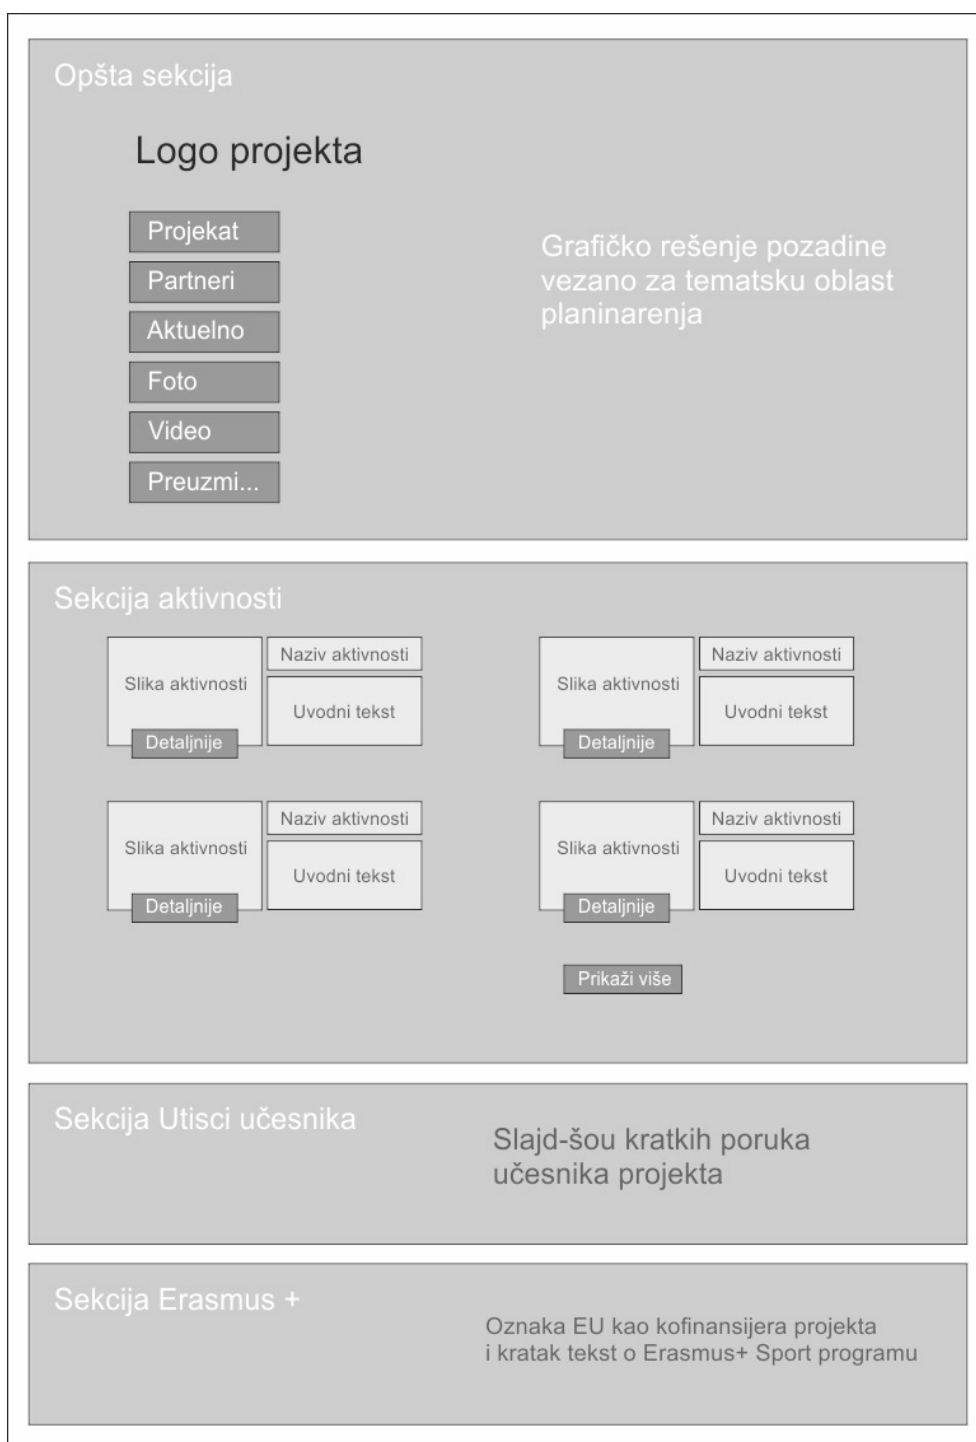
Opšta sekcija

Logo projekta

Projekat
Partneri
Aktuelno
Foto
Video
Preuzmi...

Grafičko rešenje pozadine vezano za tematsku oblast planinarenja

Sekcija aktivnosti

Slika aktivnosti
Naziv aktivnosti
Uvodni tekst
Detaljnije

Slika aktivnosti
Naziv aktivnosti
Uvodni tekst
Detaljnije

Slika aktivnosti
Naziv aktivnosti
Uvodni tekst
Detaljnije

Slika aktivnosti
Naziv aktivnosti
Uvodni tekst
Detaljnije

Prikaži više

Sekcija Utisci učesnika

Slajd-šou kratkih poruka učesnika projekta

Sekcija Erasmus +

Oznaka EU kao kofinansijera projekta
i kratak tekst o Erasmus+ Sport programu